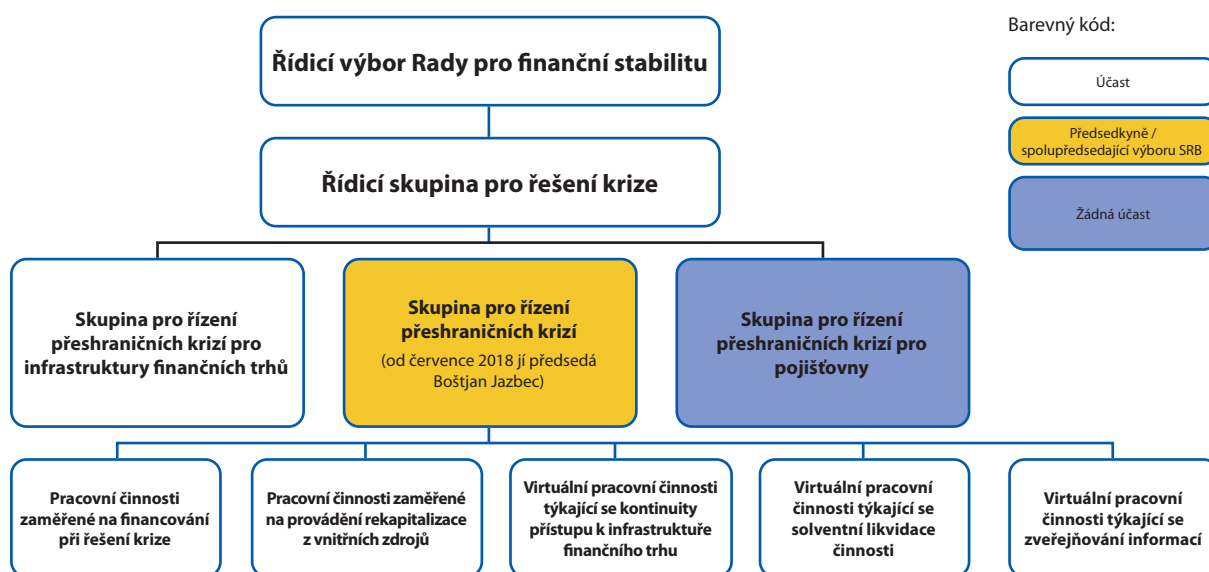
Řídicí výbor Rady pro finanční stabilitu

Řídicí skupina pro řešení krize

Skupina pro řízení přeshraničních krizí pro infrastruktury finančních trhů

Skupina pro řízení přeshraničních krizí
(od července 2018 jí předsedá Boštjan Jazbec)

Skupina pro řízení přeshraničních krizí pro pojišťovny

Pracovní činnosti zaměřené na financování při řešení krize

Pracovní činnosti zaměřené na provádění rekapitalizace z vnitřních zdrojů

Virtuální pracovní činnosti týkající se kontinuity přístupu k infrastruktuře finančního trhu

Virtuální pracovní činnosti týkající se solventní likvidace činnosti

Virtuální pracovní činnosti týkající se zveřejňování informací

Barevný kód:

Účast

Předsedkyně / spolupředsedající výboru SRB

Žádná účast